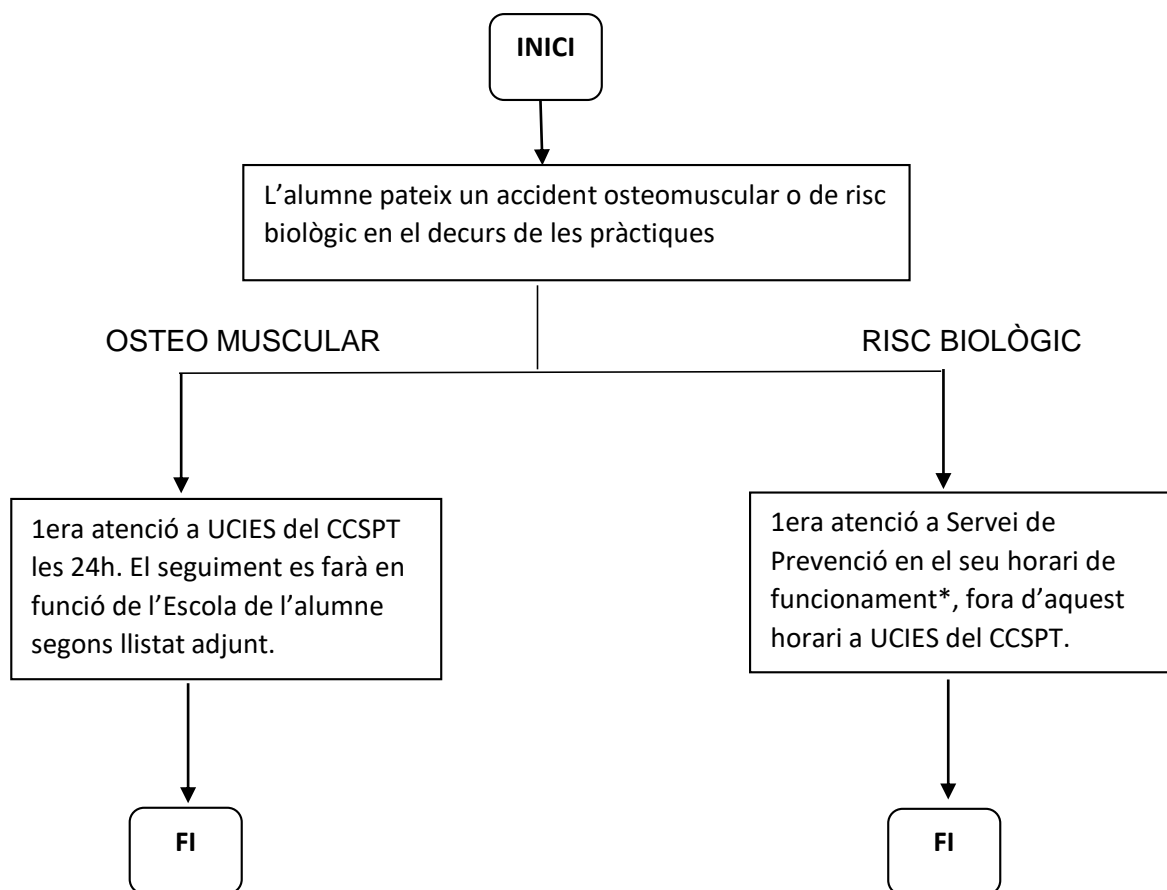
INICI

L'alumne pateix un accident osteomuscular o de risc biològic en el decurs de les pràctiques

OSTEO MUSCULAR

RISC BIOLÒGIC

1era atenció a UCIES del CCSPT les 24h. El seguiment es farà en funció de l'Escola de l'alumne segons llistat adjunt.

1era atenció a Servei de Prevenció en el seu horari de funcionament*, fora d'aquest horari a UCIES del CCSPT.

FI

FI